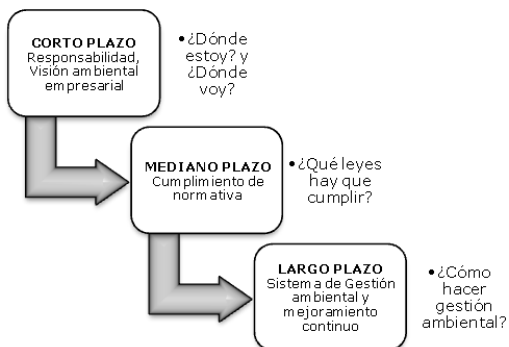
CORTO PLAZO
Responsabilidad, Visión ambiental empresarial

•¿Dónde estoy? y ¿Dónde voy?

MEDIANO PLAZO
Cumplimiento de normativa

•¿Qué leyes hay que cumplir?

LARGO PLAZO
Sistema de Gestión ambiental y mejoramiento continuo

•¿Cómo hacer gestión ambiental?